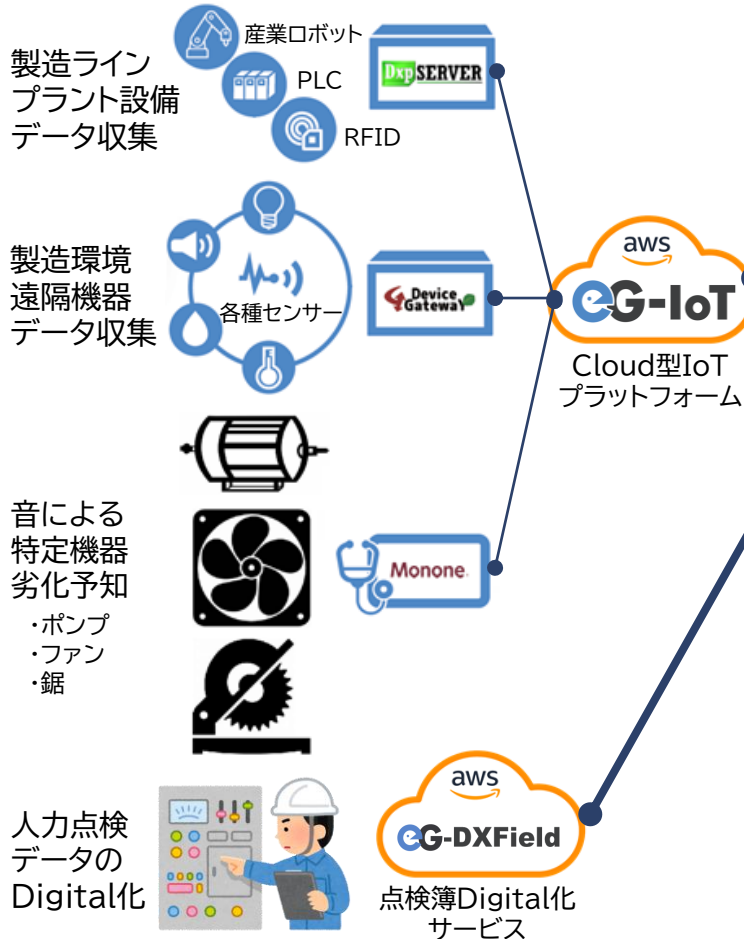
製造ライン
プラント設備
データ収集

産業ロボット
PLC
RFID

DxpSERVER

製造環境
遠隔機器
データ収集

各種センサー

Device Gateway

aws
eG-IoT
Cloud型IoT
プラットフォーム

音による
特定機器
劣化予知
・ポンプ
・ファン
・鋸

Monone

人力点検
データの
Digital化

aws
eG-DXField
点検簿Digital化
サービス